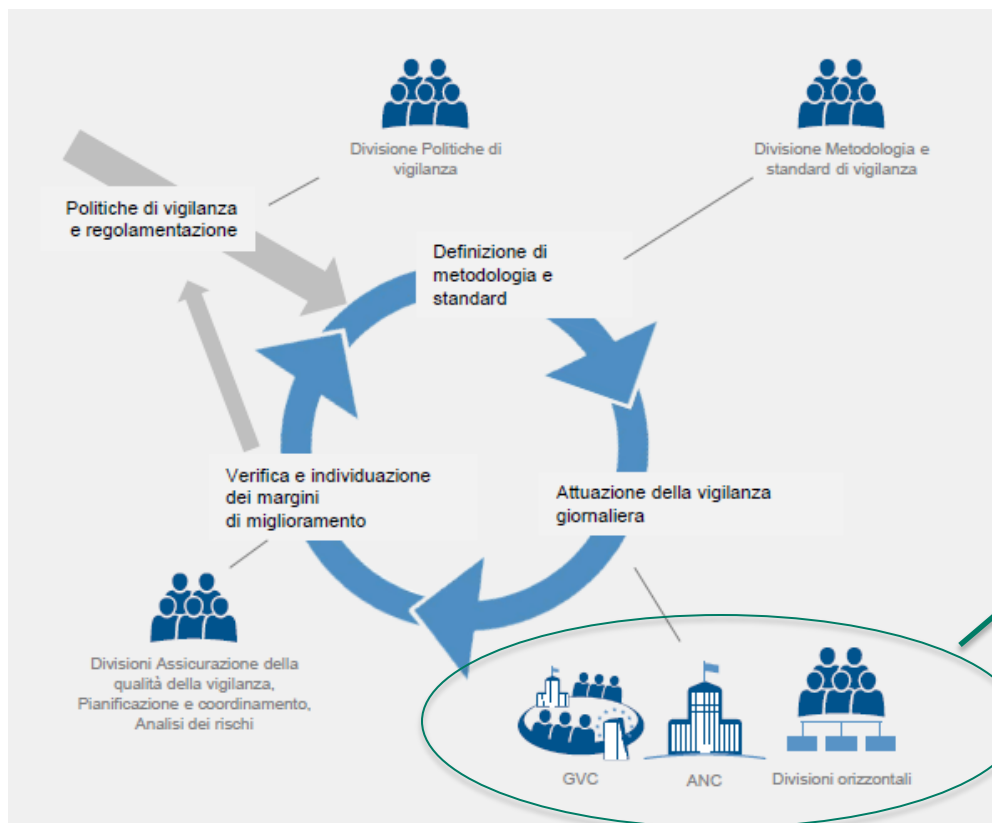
Divisione Politiche di vigilanza

Divisione Metodologia e standard di vigilanza

Politiche di vigilanza e regolamentazione

Definizione di metodologia e standard

Verifica e individuazione dei margini di miglioramento

Attuazione della vigilanza giornaliera

Divisioni Assicurazione della qualità della vigilanza, Pianificazione e coordinamento, Analisi dei rischi

GVC

ANC

Divisioni orizzontali